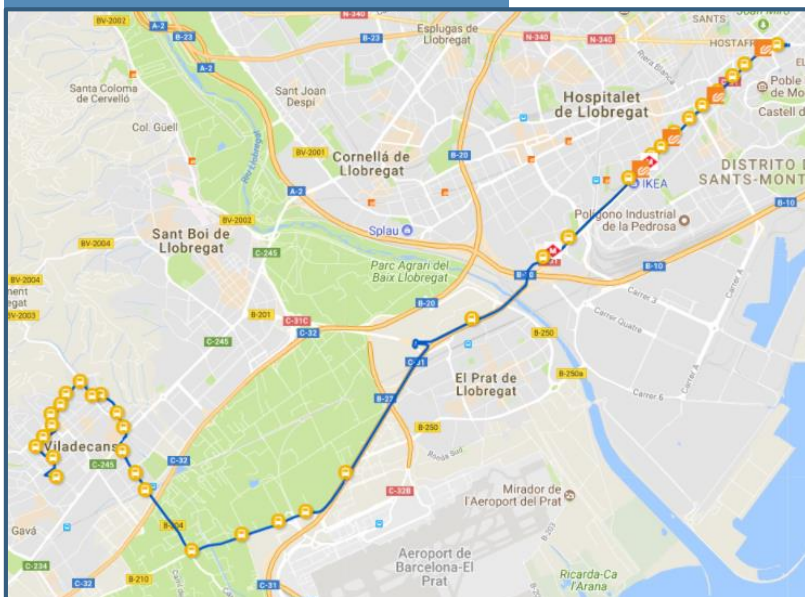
BV-2002
A-2
B-23
Esplugas de Llobregat
N-340
N-340
SANTS
HOSTAFR
Santa Coloma de Cervelló
Sant Joan Despí
Hospitalet de Llobregat
Poble de Mo
Castell de
Col. Güell
BV-2001
Cornellá de Llobregat
B-20
DISTRITO SANTS-MONT
IKEA
A-2
B-10
BV-2002
Splau
Polígono Industrial de la Pedrosa
BV-2004
Sant Boi de Llobregat
C-245
B-10
BV-2004
Parc Agrari del Baix Llobregat
Carrer 3
BV-2003
B-201
C-31C
B-20
Carrer Quatre
C-245
C-32
B-250
C-31
El Prat de Llobregat
B-250a
B-27
Carrer 6
Viladecans
C-245
C-32
B-250
C-32B
Mirador de l'Aeroport del Prat
Gavá
B-204
C-234
Aeroport de Barcelona-El Prat
C-32
B-210
C-31
Ricarda-Ca l'Arana